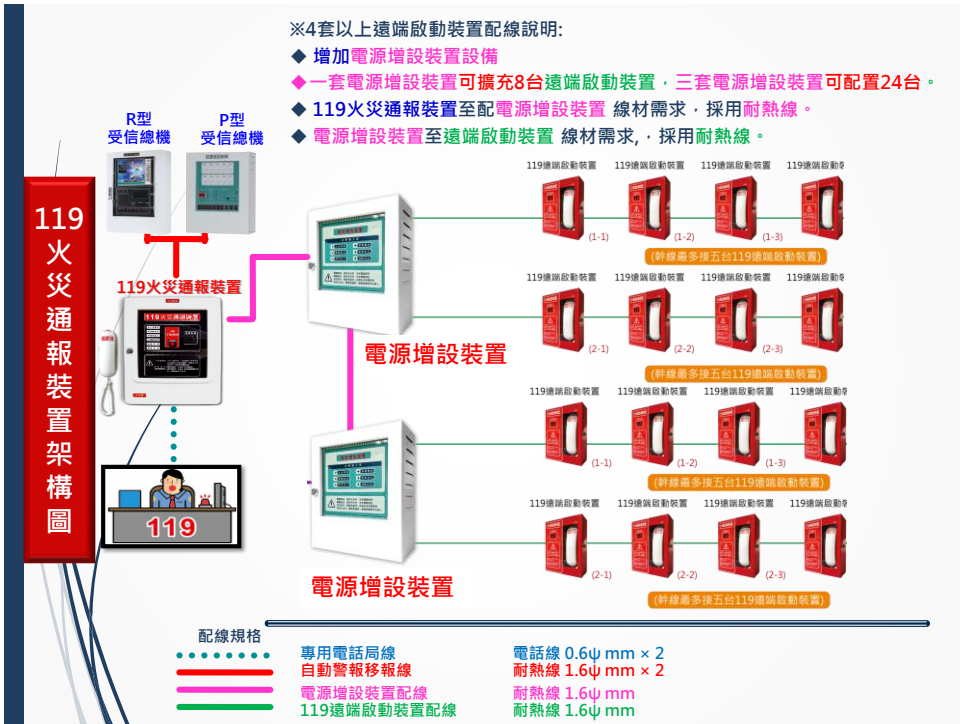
※4套以上遠端啟動裝置配線說明:
◆ 增加電源增設裝置設備
◆一套電源增設裝置可擴充8台遠端啟動裝置，三套電源增設裝置可配置24台。
◆ 119火災通報裝置至配電源增設裝置 線材需求，採用耐熱線。
◆ 電源增設裝置至遠端啟動裝置 線材需求,，採用耐熱線。

119火災通報裝置架構圖

R型受信總機
P型受信總機
119火災通報裝置
119火災通報裝置
119

電源增設裝置
電源增設裝置

119遠端啟動裝置 119遠端啟動裝置 119遠端啟動裝置 119遠端啟動裝置
(1-1) (1-2) (1-3)
(幹線最多接五台119遠端啟動裝置)
119遠端啟動裝置 119遠端啟動裝置 119遠端啟動裝置 119遠端啟動裝置
(2-1) (2-2) (2-3)
(幹線最多接五台119遠端啟動裝置)
119遠端啟動裝置 119遠端啟動裝置 119遠端啟動裝置 119遠端啟動裝置
(1-1) (1-2) (1-3)
(幹線最多接五台119遠端啟動裝置)
119遠端啟動裝置 119遠端啟動裝置 119遠端啟動裝置 119遠端啟動裝置
(2-1) (2-2) (2-3)
(幹線最多接五台119遠端啟動裝置)

配線規格
專用電話局線 電話線 0.6ψ mm × 2
自動警報移報線 耐熱線 1.6ψ mm × 2
電源增設裝置配線 耐熱線 1.6ψ mm
119遠端啟動裝置配線 耐熱線 1.6ψ mm